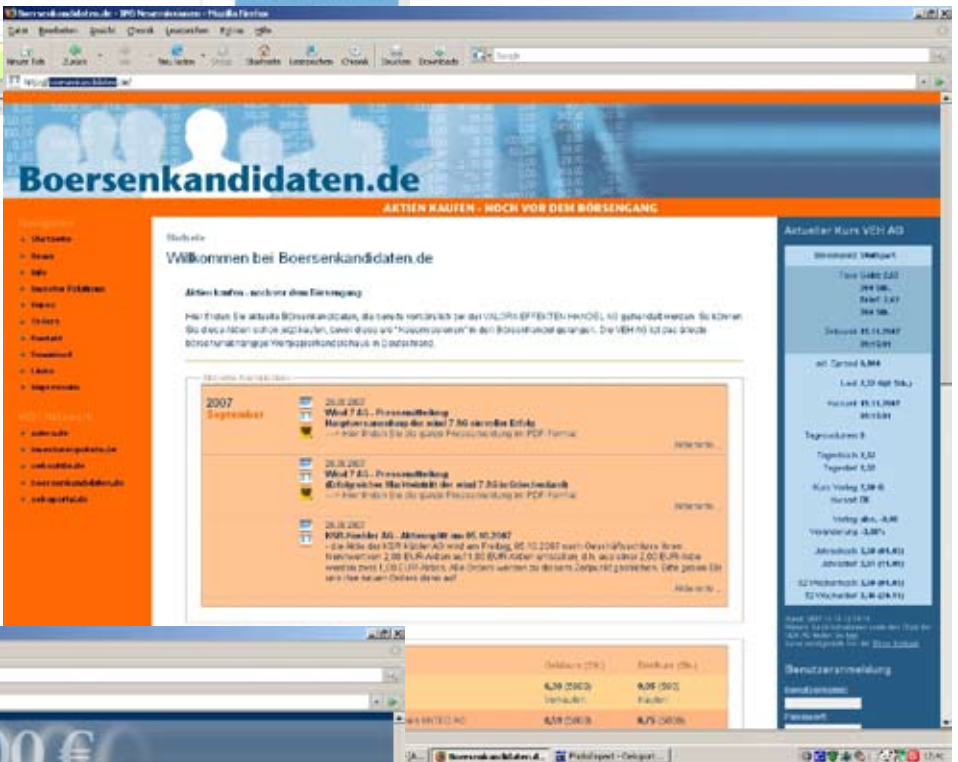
Boersenkandidaten.de - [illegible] - Mozilla Firefox

Datei Bearbeiten Ansicht Chronik Lesezeichen Extras Hilfe

Neuer Tab Zurück Vor Neu laden Stopp Startseite Lesezeichen Chronik Drucken Downloads

http://www.boersenkandidaten.de/

Boersenkandidaten.de

AKTIEN KAUFEN - NOCH VOR DEM BÖRSENGANG

Navigation
Startseite
News
Info
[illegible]
Depot
Orders
Kontakt
Download
Links
Impressum

VEH-Netzwerk
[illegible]
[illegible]
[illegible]
boersenkandidaten.de
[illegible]

Startseite

Willkommen bei Boersenkandidaten.de

Aktien kaufen - noch vor dem Börsengang

Hier finden Sie aktuelle Börsenkandidaten, die bereits vorbörslich bei der VALOR EFFEKTEN HANDEL AG gehandelt werden. Sie können Sie diese Aktien schon jetzt kaufen, bevor diese am "Kurszettel" in den Börsenhandel gelangen. Die VEH AG ist das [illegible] Wertpapierhandelshaus in Deutschland.

Aktuelle Nachrichten

2007
September

26.09.2007
Wind 7 AG - Pressemitteilung
Hauptversammlung der wind 7 AG ein voller Erfolg
---> Hier finden Sie die ganze Pressemeldung im PDF-Format
Weiterlesen...

26.09.2007
Wind 7 AG - Pressemitteilung
Erfolgreicher Markteintritt der wind 7 AG in Griechenland
---> Hier finden Sie die ganze Pressemeldung im PDF-Format
Weiterlesen...

26.09.2007
KSR Kuebler AG - Aktiensplit am 05.10.2007
- die Aktie der KSR Kübler AG wird am Freitag, 05.10.2007 nach Geschäftsschluss ihren Nennwert von 2,00 EUR-Aktien auf 1,00 EUR-Aktien umstellen, d.h. aus einer 2,00 EUR-Aktie werden zwei 1,00 EUR-Aktien. Alle Orders werden zu diesem Zeitpunkt gestrichen. Bitte geben Sie sich Ihre neuen Orders dann auf.
Weiterlesen...

Aktueller Kurs VEH AG
Börsenplatz Stuttgart
Geld: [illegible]
Brief: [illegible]
Datum: 15.11.2007
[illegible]
Letzt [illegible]
Tageskurs: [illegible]
Tageshoch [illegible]
Tagestief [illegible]
Kurs Vortag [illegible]
Veränderung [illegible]
Jahreshoch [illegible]
Jahrestief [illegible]
52 Wochenhoch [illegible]
52 Wochentief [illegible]

Benutzeranmeldung
Benutzername:
Passwort:

Geldkurs (Stk.)
Briefkurs (Stk.)
6,30 (5000)
Verkaufen
6,95 (500)
Kaufen
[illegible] MATEC AG
6,10 (5000)
6,75 (5000)

Boersenkandidaten.d...
Portalsport - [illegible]